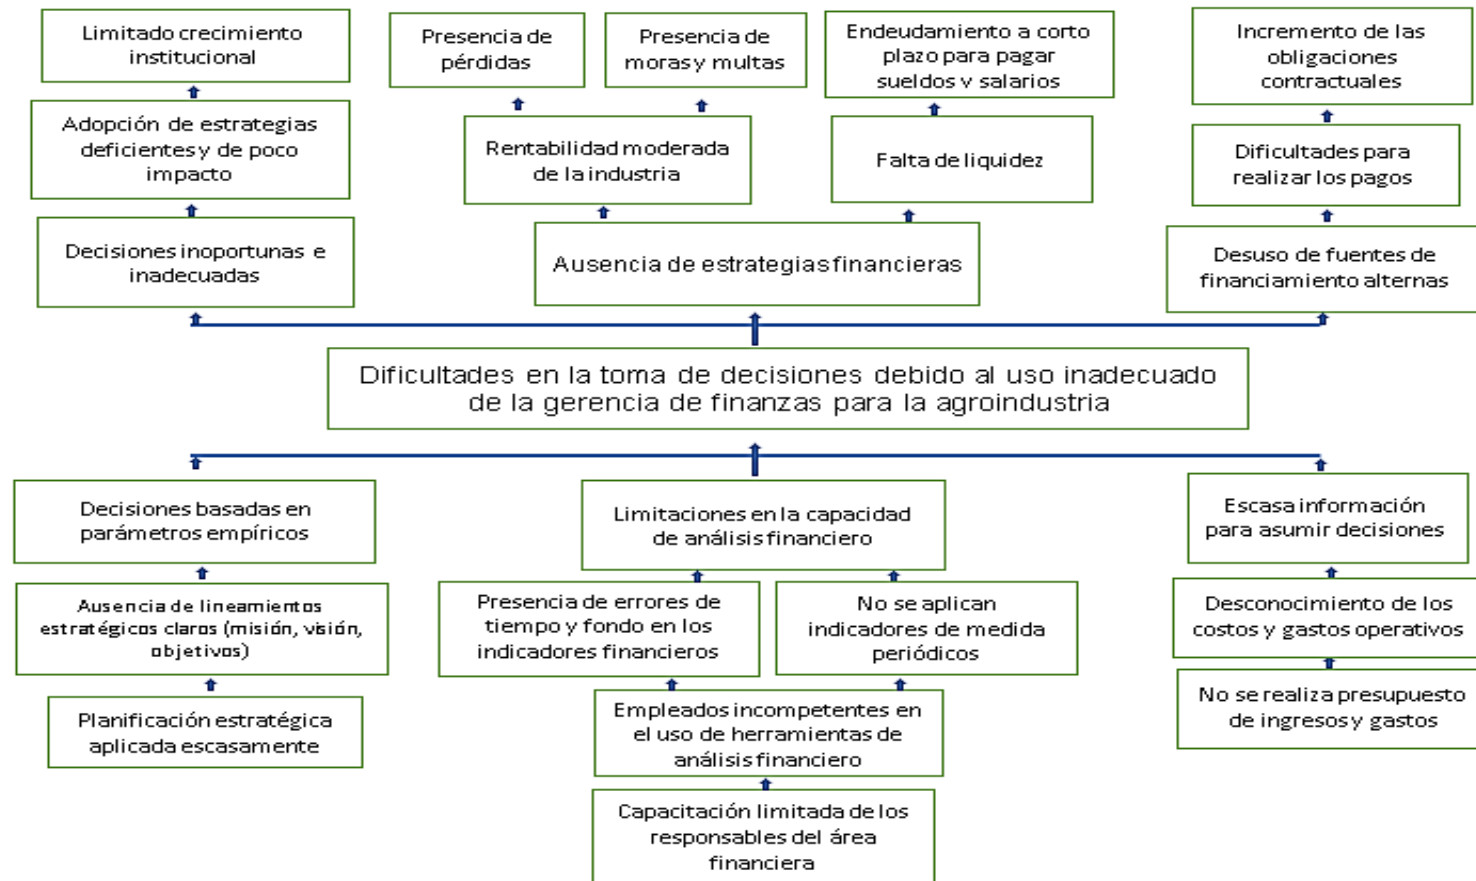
Limitado crecimiento institucional

Adopción de estrategias deficientes y de poco impacto

Decisiones inoportunas e inadecuadas

Presencia de pérdidas

Presencia de moras y multas

Rentabilidad moderada de la industria

Endeudamiento a corto plazo para pagar sueldos y salarios

Falta de liquidez

Ausencia de estrategias financieras

Incremento de las obligaciones contractuales

Dificultades para realizar los pagos

Desuso de fuentes de financiamiento alternas

Dificultades en la toma de decisiones debido al uso inadecuado de la gerencia de finanzas para la agroindustria

Decisiones basadas en parámetros empíricos

Ausencia de lineamientos estratégicos claros (misión, visión, objetivos)

Planificación estratégica aplicada escasamente

Limitaciones en la capacidad de análisis financiero

Presencia de errores de tiempo y fondo en los indicadores financieros

No se aplican indicadores de medida periódicos

Empleados incompetentes en el uso de herramientas de análisis financiero

Capacitación limitada de los responsables del área financiera

Escasa información para asumir decisiones

Desconocimiento de los costos y gastos operativos

No se realiza presupuesto de ingresos y gastos